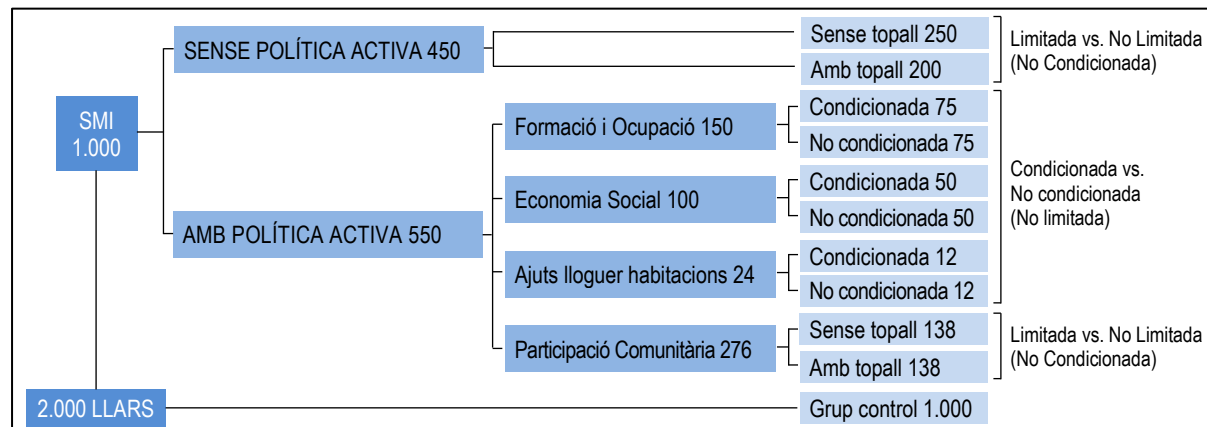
SMI
1.000

SENSE POLÍTICA ACTIVA 450

Sense topall 250

Amb topall 200

Limitada vs. No Limitada (No Condicionada)

AMB POLÍTICA ACTIVA 550

Formació i Ocupació 150

Condicionada 75

No condicionada 75

Economia Social 100

Condicionada 50

No condicionada 50

Ajuts lloguer habitacions 24

Condicionada 12

No condicionada 12

Condicionada vs. No condicionada (No limitada)

Participació Comunitària 276

Sense topall 138

Amb topall 138

Limitada vs. No Limitada (No Condicionada)

2.000 LLARS

Grup control 1.000